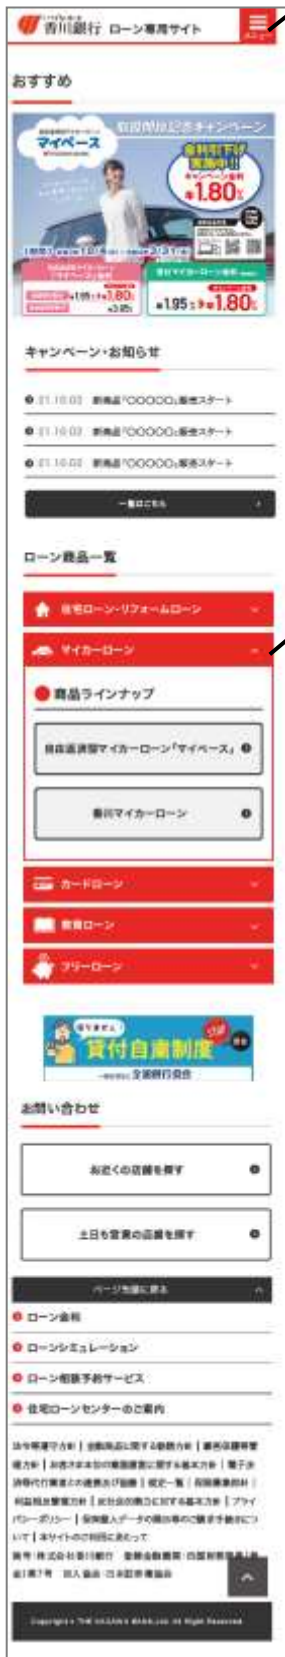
香川銀行 ローン専用サイト
メニュー

おすすめ

マイペース
金利引下げ実施中!!
1.80%
1.95%→1.80%
1.95%→1.80%

キャンペーン・お知らせ

21.10.02 新商品「OOOOO」販売スタート
21.10.02 新商品「OOOOO」販売スタート
21.10.02 新商品「OOOOO」販売スタート

一覧はこちら

ローン商品一覧

住宅ローン・リフォームローン
マイカーローン
商品ラインナップ
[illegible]マイカーローン「マイペース」
香川マイカーローン
カードローン
教育ローン
フリーローン

貸付自粛制度
一般社団法人 全国銀行協会

お問い合わせ

お近くの店舗を探す

土日も営業の店舗を探す

ページ先頭に戻る

ローン金利
ローンシミュレーション
ローン相談予約サービス
住宅ローンセンターのご案内

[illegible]

Copyright © THE KAGAWA BANK,Ltd. All Rights Reserved.